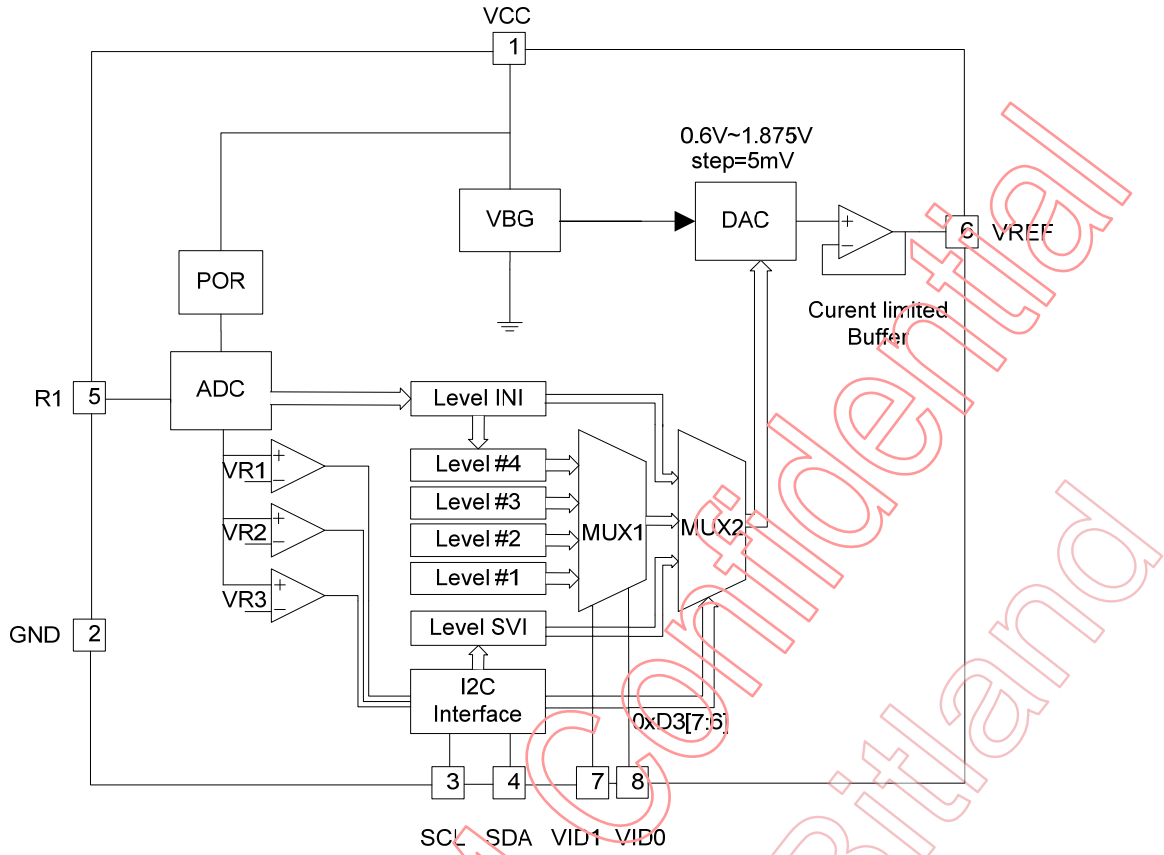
VCC
1
0.6V~1.875V
step=5mV
VBG
DAC
6 VREF
POR
Curent limited
Buffer
R1 5
ADC
Level INI
VR1
Level #4
Level #3
VR2
Level #2
MUX1
MUX2
Level #1
VR3
GND 2
Level SVI
I2C
Interface
0xD3[7:6]
3
4
7
8
SCL SDA VID1 VID0
Confidential
Silitland